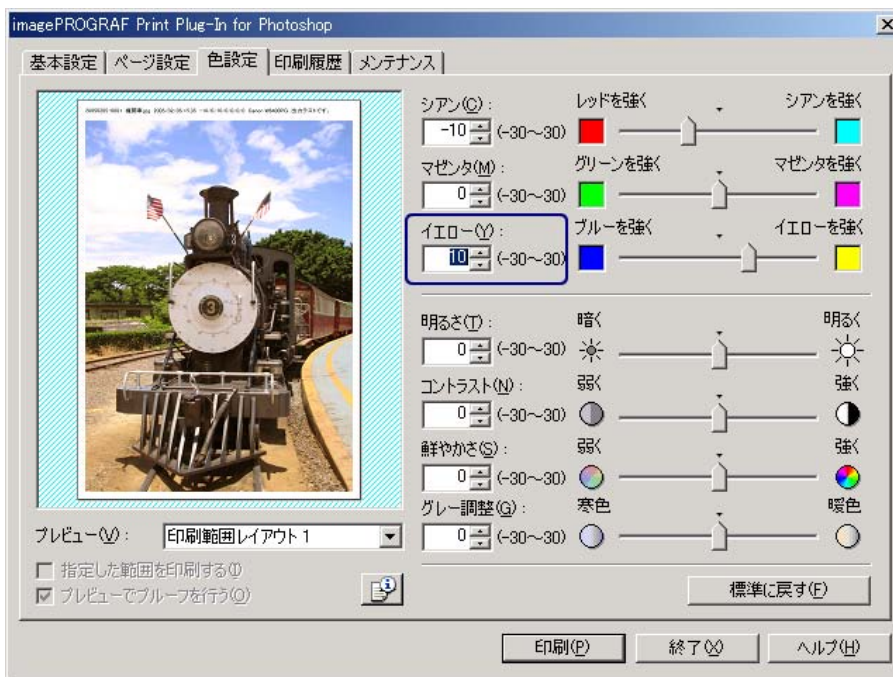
imagePROGRAF Print Plug-In for Photoshop

基本設定 | ページ設定 | 色設定 | 印刷履歴 | メンテナンス

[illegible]

シアン(C)：
-10 (-30~30)
レッドを強く
シアンを強く

マゼンタ(M)：
0 (-30~30)
グリーンを強く
マゼンタを強く

イエロー(Y)：
10 (-30~30)
ブルーを強く
イエローを強く

明るさ(T)：
0 (-30~30)
暗く
明るく

コントラスト(N)：
0 (-30~30)
弱く
強く

鮮やかさ(S)：
0 (-30~30)
弱く
強く

グレー調整(G)：
0 (-30~30)
寒色
暖色

プレビュー(V)： 印刷範囲レイアウト 1

指定した範囲を印刷する(I)
プレビューでプルーフを行う(O)

標準に戻す(F)

印刷(P)
終了(X)
ヘルプ(H)